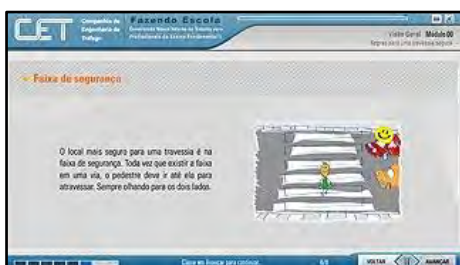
CET Companhia de Engenharia de Tráfego

Fazendo Escola

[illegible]

Visão Geral Módulo 00

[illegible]

Faixa de segurança

O local mais seguro para uma travessia é na faixa de segurança. Toda vez que existir a faixa em uma via, o pedestre deve ir até ela para atravessar. Sempre olhando para os dois lados.

Clique em Avançar para continuar.

6/8

VOLTAR AVANÇAR